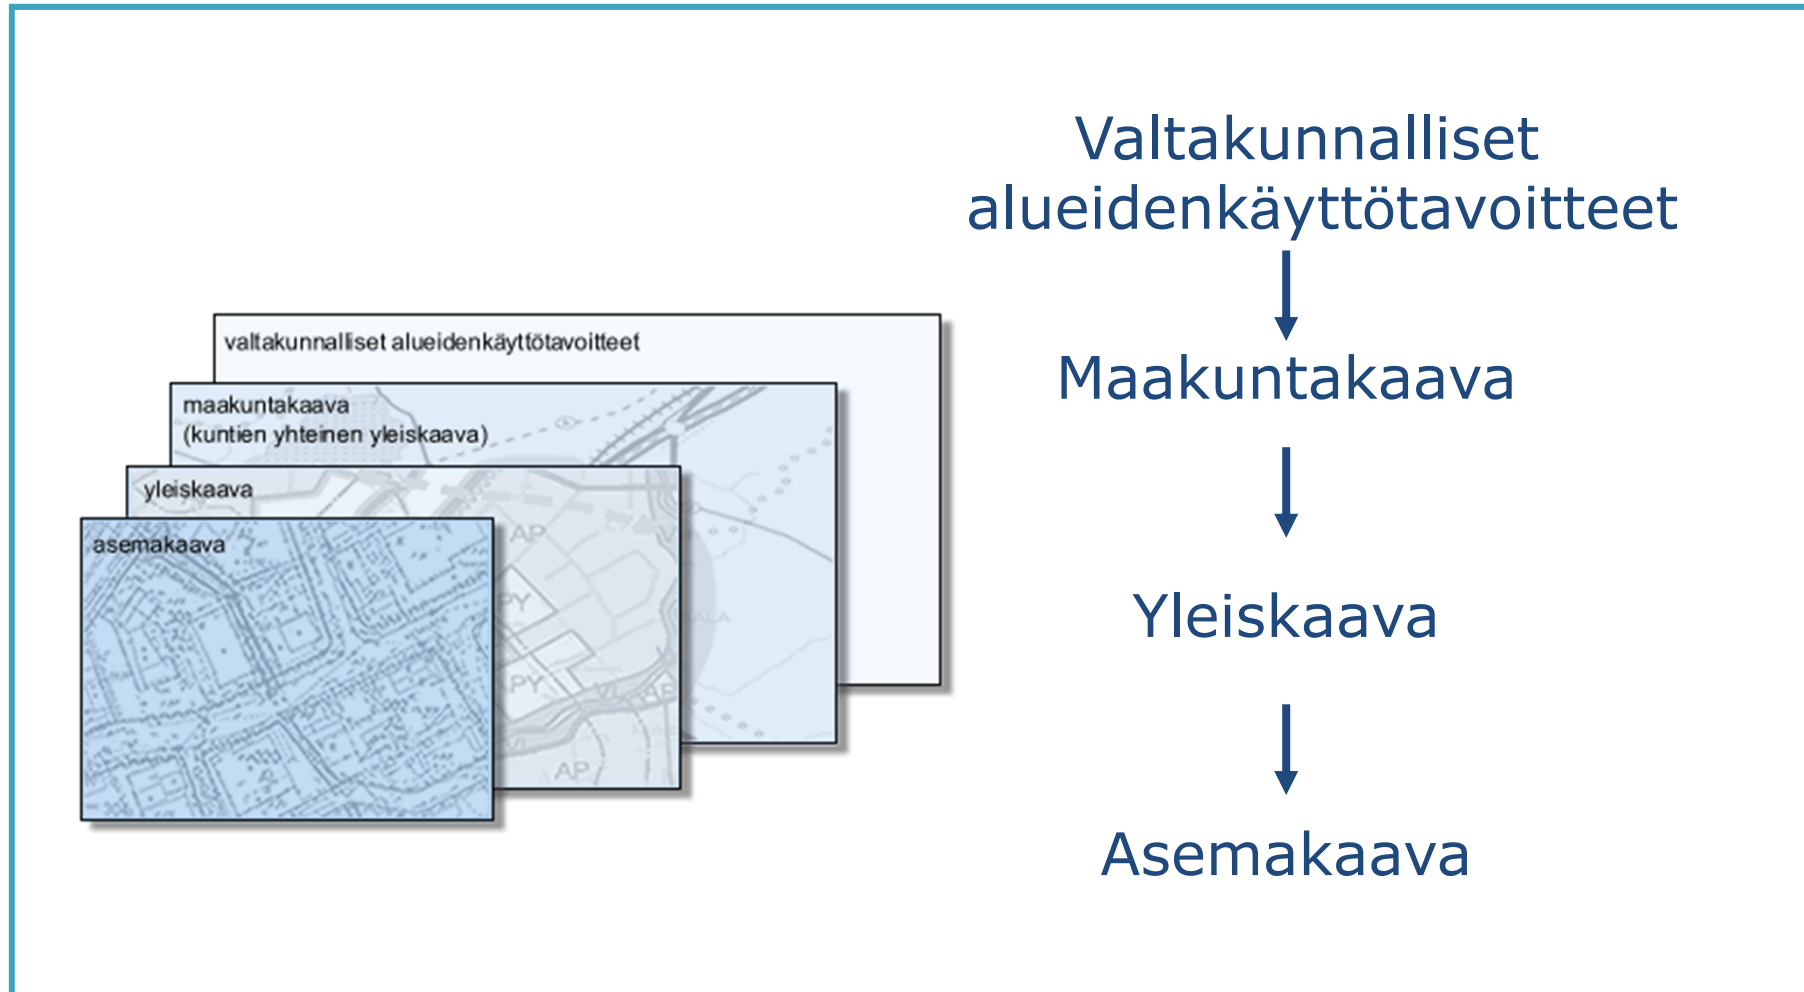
valtakunnalliset alueidenkäyttötavoitteet

maakuntakaava
(kuntien yhteinen yleiskaava)

yleiskaava

asemakaava

AP

PY

PY

AP

Valtakunnalliset alueidenkäyttötavoitteet

Maakuntakaava

Yleiskaava

Asemakaava